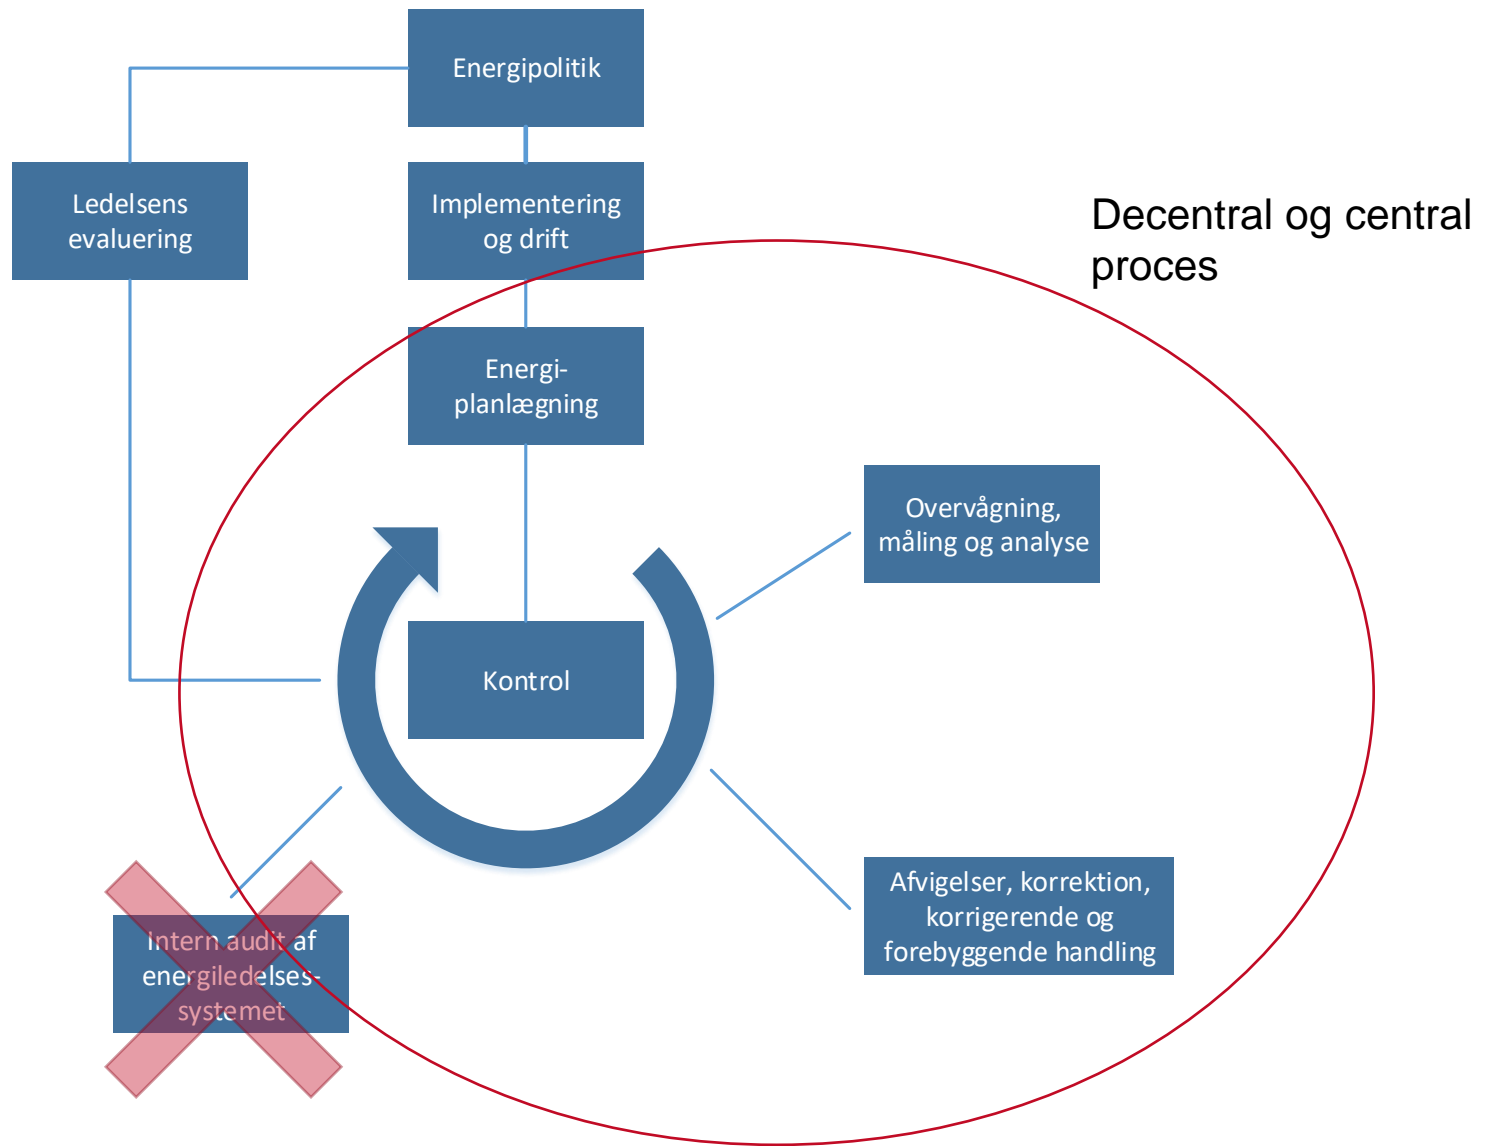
Energipolitik

Ledelsens evaluering

Implementering og drift

Decentral og central proces

Energi-planlægning

Overvågning, måling og analyse

Kontrol

Afvigelser, korrektion, korrigerende og forebyggende handling

Intern audit af energiledelses-systemet